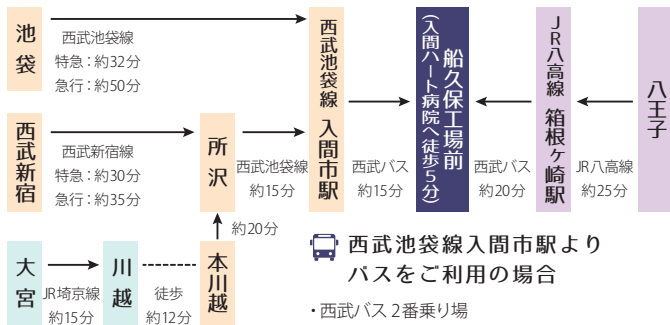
池袋

西武池袋線
特急：約32分
急行：約50分

西武新宿

西武新宿線
特急：約30分
急行：約35分

所沢

西武池袋線
約15分

西武池袋線 入間市駅

西武バス
約15分

船久保工場前
（入間ハート病院へ徒歩5分）

西武バス
約20分

JR八高線 箱根ケ崎駅

JR八高線
約25分

八王子

大宮

JR埼京線
約15分

川越

徒歩
約12分

本川越

約20分

西武池袋線入間市駅より
バスをご利用の場合

・西武バス 2番乗り場